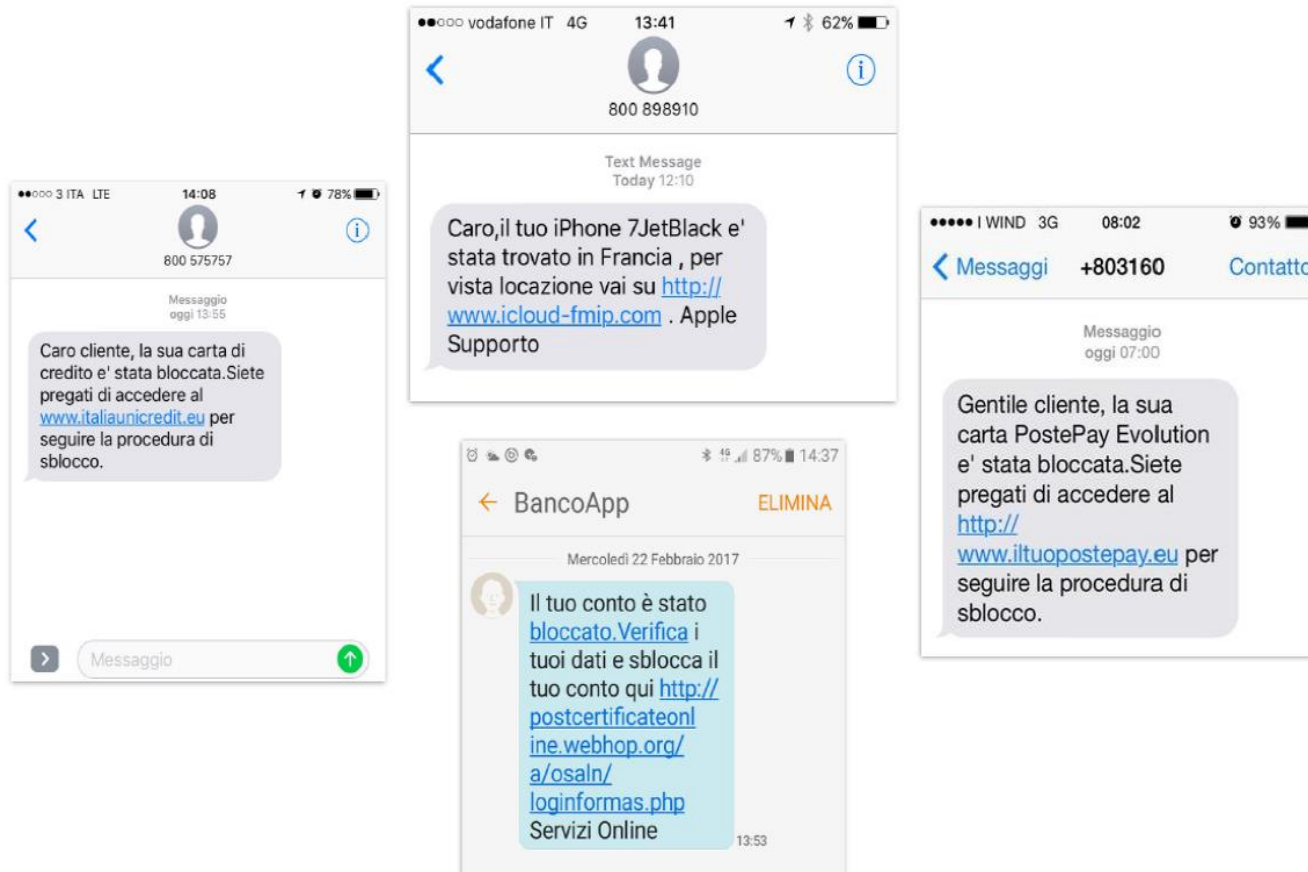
●●○○○ vodafone IT 4G 13:41 62%

800 898910

Text Message
Today 12:10

Caro,il tuo iPhone 7JetBlack e' stata trovato in Francia , per vista locazione vai su http://www.icloud-fmip.com . Apple Supporto

●●○○○ 3 ITA LTE 14:08 78%

800 575757

Messaggio
oggi 13:55

Caro cliente, la sua carta di credito e' stata bloccata.Siete pregati di accedere al www.italiaunicredit.eu per seguire la procedura di sblocco.

Messaggio

●●●●● I WIND 3G 08:02 93%

Messaggi +803160 Contatto

Messaggio
oggi 07:00

Gentile cliente, la sua carta PostePay Evolution e' stata bloccata.Siete pregati di accedere al http://www.iltuopostepay.eu per seguire la procedura di sblocco.

87% 14:37

BancoApp ELIMINA

Mercoledì 22 Febbraio 2017

Il tuo conto è stato bloccato.Verifica i tuoi dati e sblocca il tuo conto qui http://postcertificateonline.webhop.org/a/osaln/loginformas.php Servizi Online

13:53